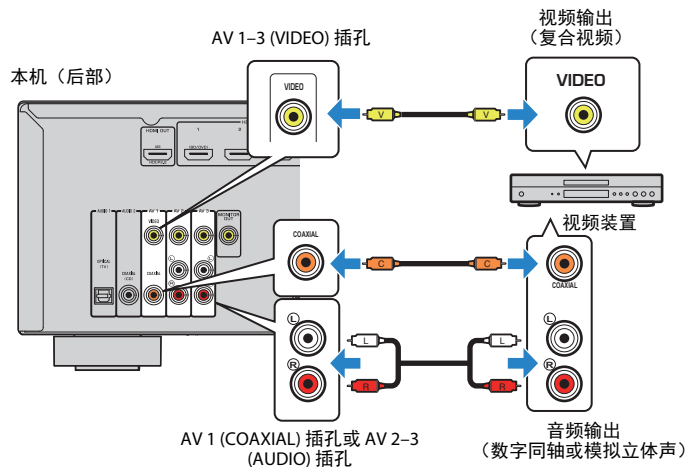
AV 1–3 (VIDEO) 插孔

视频输出
（复合视频）

本机（后部）

HDMI OUT
HDMI
1
2
AUDIO 1
AUDIO 2
AV 1
AV 2
AV 3
MONITOR OUT
VIDEO
OPTICAL (TV)
COAXIAL (CD)
COAXIAL

VIDEO

V
V

VIDEO

视频装置

COAXIAL

C
C

COAXIAL

L
R
L
R
L
R
L
R

AV 1 (COAXIAL) 插孔或 AV 2–3 (AUDIO) 插孔

音频输出
（数字同轴或模拟立体声）